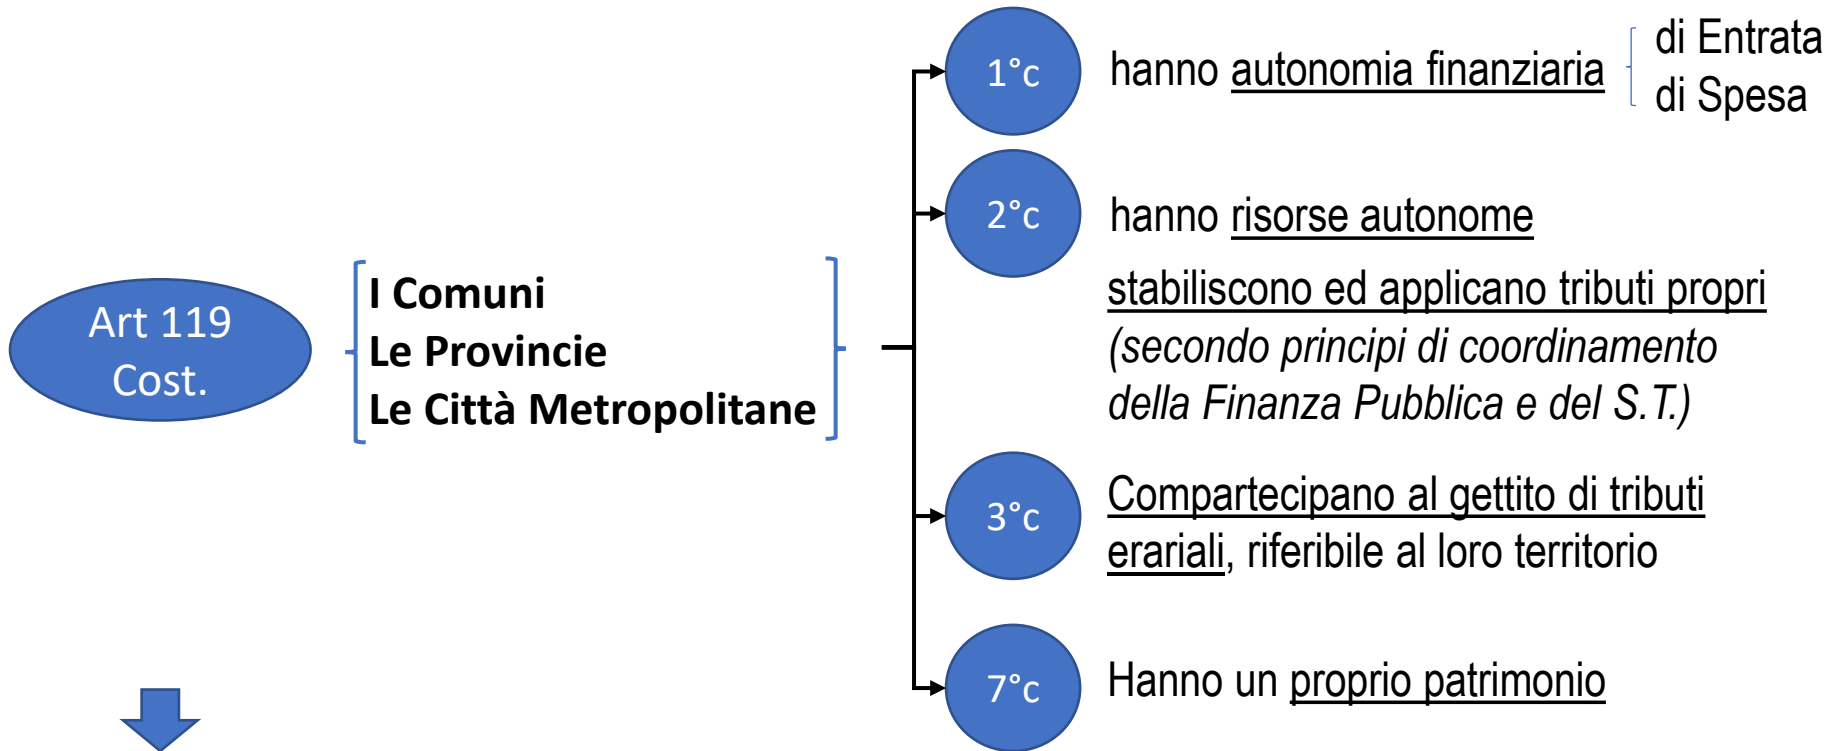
Art 119 Cost.

I Comuni
Le Provincie
Le Città Metropolitane

1°c hanno autonomia finanziaria di Entrata
di Spesa

2°c hanno risorse autonome

stabiliscono ed applicano tributi propri (secondo principi di coordinamento della Finanza Pubblica e del S.T.)

3°c Compartecipano al gettito di tributi erariali, riferibile al loro territorio

7°c Hanno un proprio patrimonio